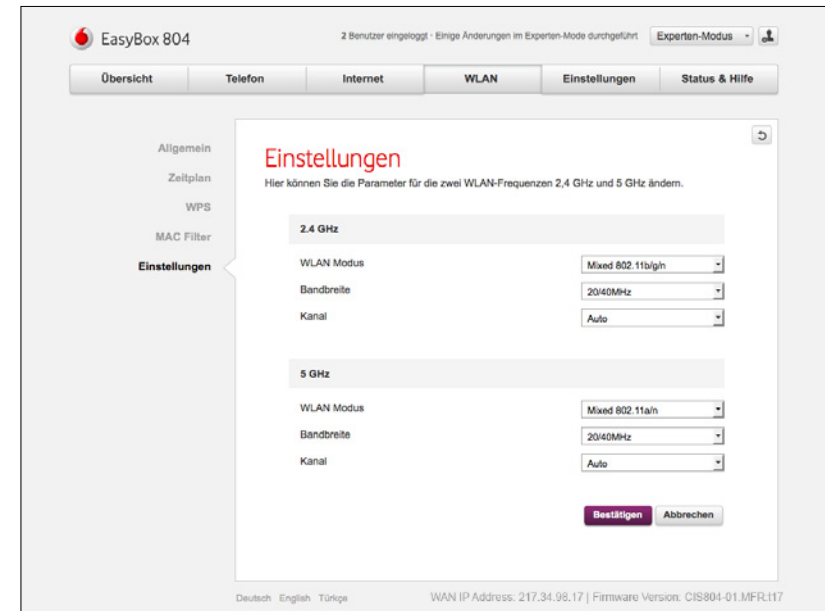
EasyBox 804

2 Benutzer eingeloggt · Einige Änderungen im Experten-Mode durchgeführt

Experten-Modus

Übersicht | Telefon | Internet | WLAN | Einstellungen | Status & Hilfe

Allgemein
Zeitplan
WPS
MAC Filter
Einstellungen

Einstellungen

Hier können Sie die Parameter für die zwei WLAN-Frequenzen 2,4 GHz und 5 GHz ändern.

2.4 GHz

WLAN Modus Mixed 802.11b/g/n
Bandbreite 20/40MHz
Kanal Auto

5 GHz

WLAN Modus Mixed 802.11a/n
Bandbreite 20/40MHz
Kanal Auto

Bestätigen Abbrechen

Deutsch English Türkçe

WAN IP Address: 217.34.98.17 | Firmware Version: CIS804-01.MFR.t17